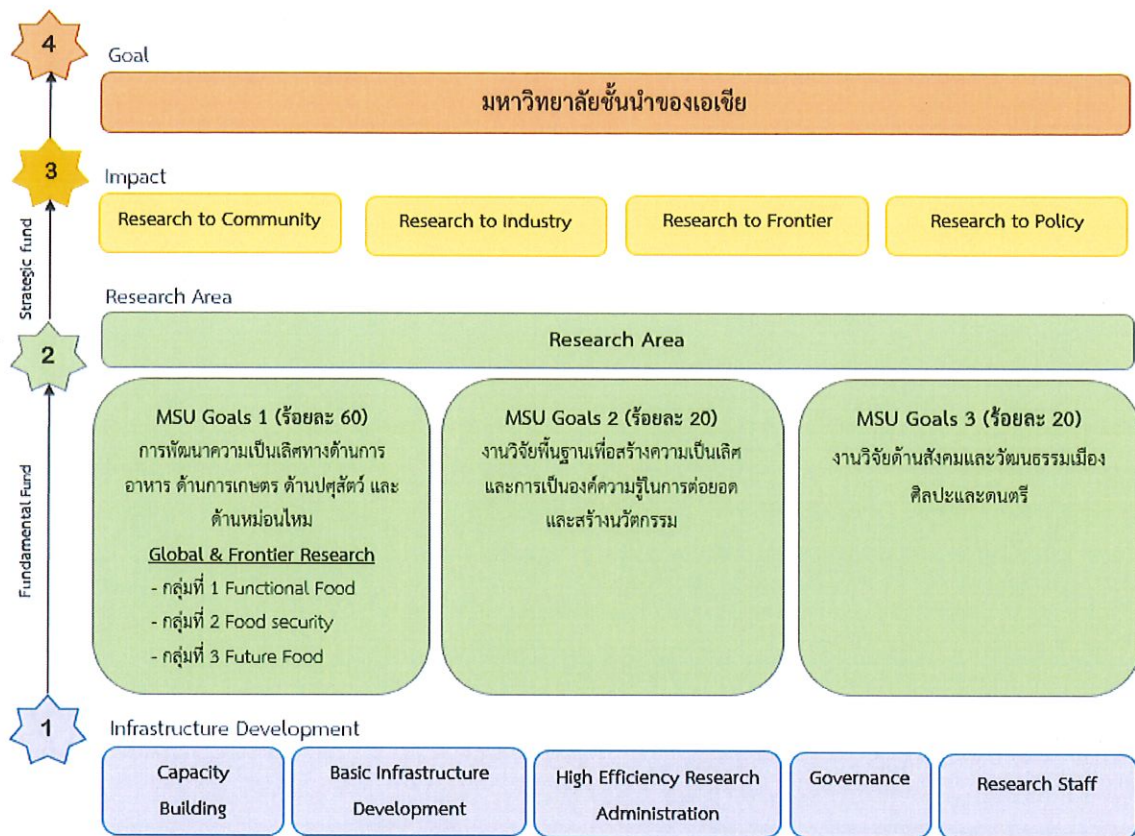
4

Goal

มหาวิทยาลัยชั้นนำของเอเชีย

3

Impact

Research to Community

Research to Industry

Research to Frontier

Research to Policy

Strategic fund

Research Area

2

Research Area

Fundamental Fund

MSU Goals 1 (ร้อยละ 60)
การพัฒนาความเป็นเลิศทางด้านการอาหาร ด้านการเกษตร ด้านปศุสัตว์ และด้านหม่อนไหม
Global & Frontier Research
- กลุ่มที่ 1 Functional Food
- กลุ่มที่ 2 Food security
- กลุ่มที่ 3 Future Food

MSU Goals 2 (ร้อยละ 20)
งานวิจัยพื้นฐานเพื่อสร้างความเป็นเลิศและการเป็นองค์ความรู้ในการต่อยอดและสร้างนวัตกรรม

MSU Goals 3 (ร้อยละ 20)
งานวิจัยด้านสังคมและวัฒนธรรมเมืองศิลปะและดนตรี

1

Infrastructure Development

Capacity Building

Basic Infrastructure Development

High Efficiency Research Administration

Governance

Research Staff